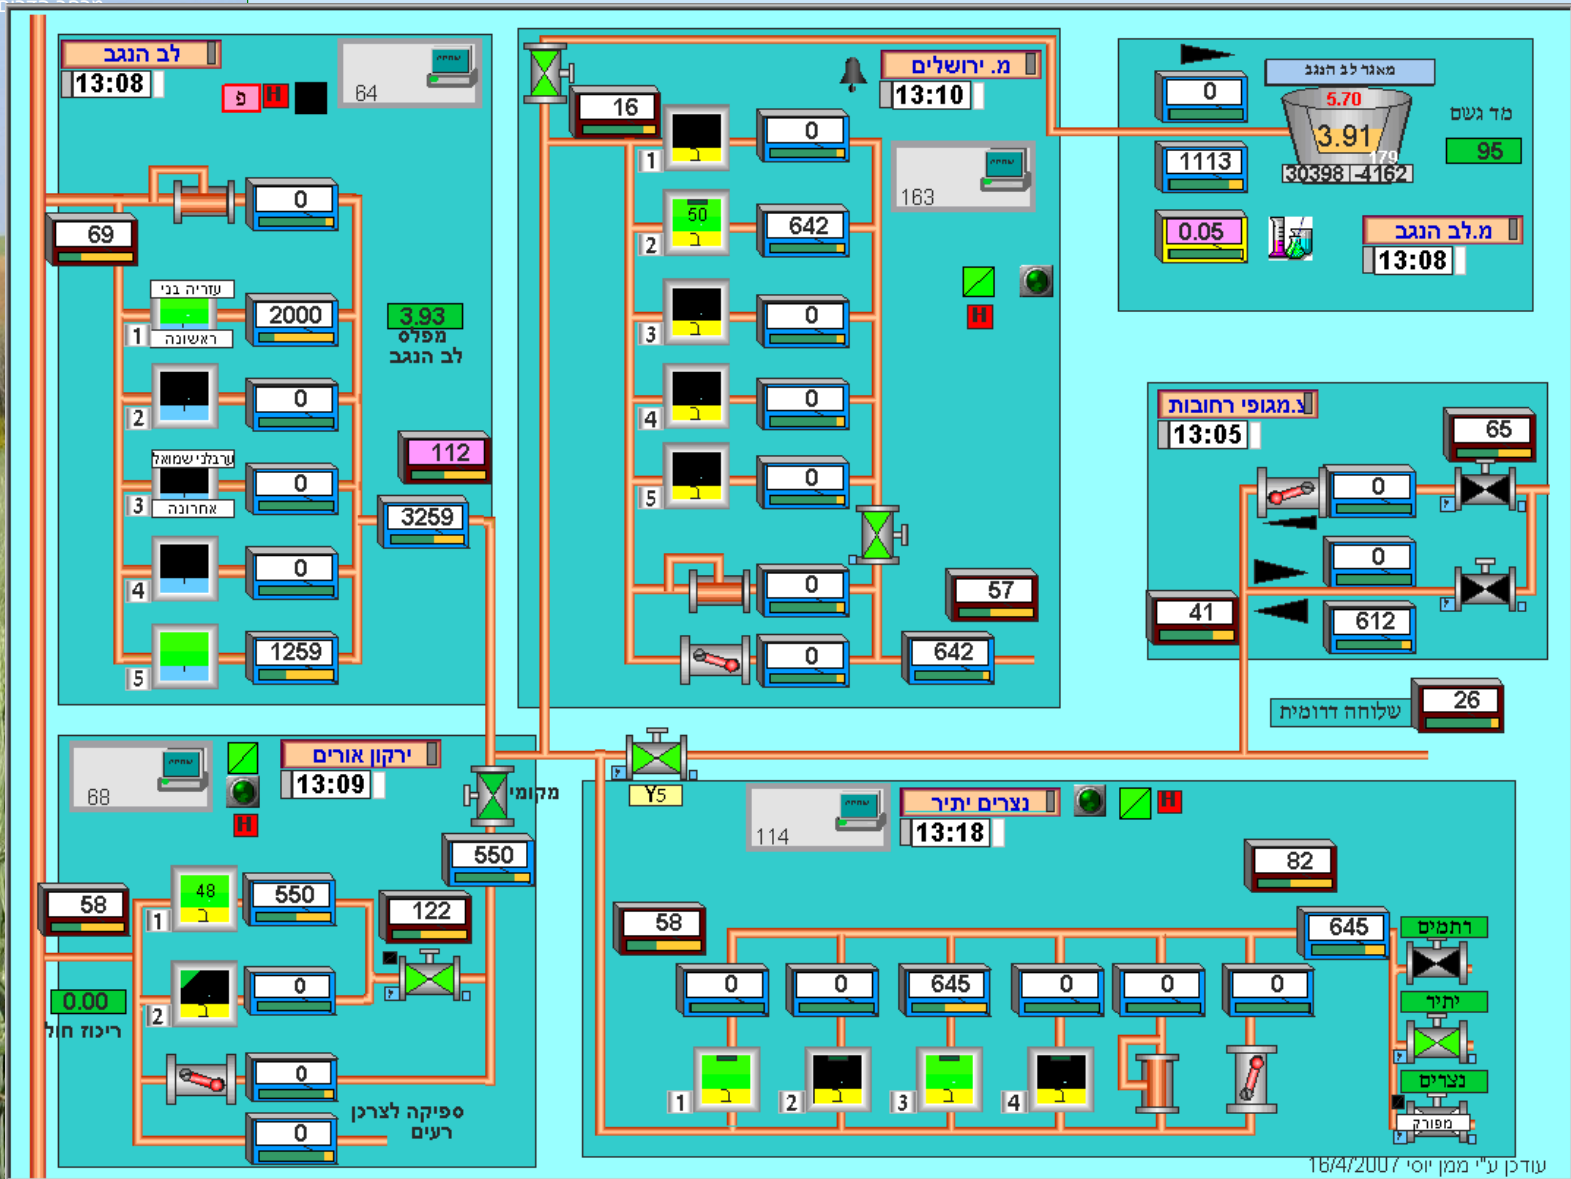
לב הנגב
13:08
פ H
64
0
69
עזריה בני
2000
1 ראשונה
3.93
מפלס
לב הנגב
2
0
ערבלי שמואל
0
3 אחרונה
112
3259
4
0
5
1259

16
מ. ירושלים
13:10
1 ב
0
50
2 ב
642
163
3 ב
0
H
4 ב
0
5 ב
0
0
57
0
642

0
מאגר לב הנגב
5.70
3.91
179
30398 -4162
מד גשם
1113
95
0.05
מ.לב הנגב
13:08

צ.מגופי רחובות
13:05
65
0
0
41
612
שלוחה דרומית
26

68
ירקון אורים
13:09
H
מקומי
550
58
48 ב
550
1
122
2 ב
0
0.00
ריכוז חול
0
0
ספיקה לצרכן
רעים

Y5
114
נצרים יתיר
H
13:18
82
58
645
רתמים
0
0
645
0
0
0
יתיר
1 ב
2 ב
3 ב
4 ב
נצרים
מפורק
עודכן ע"י ממן יוסי 16/4/2007